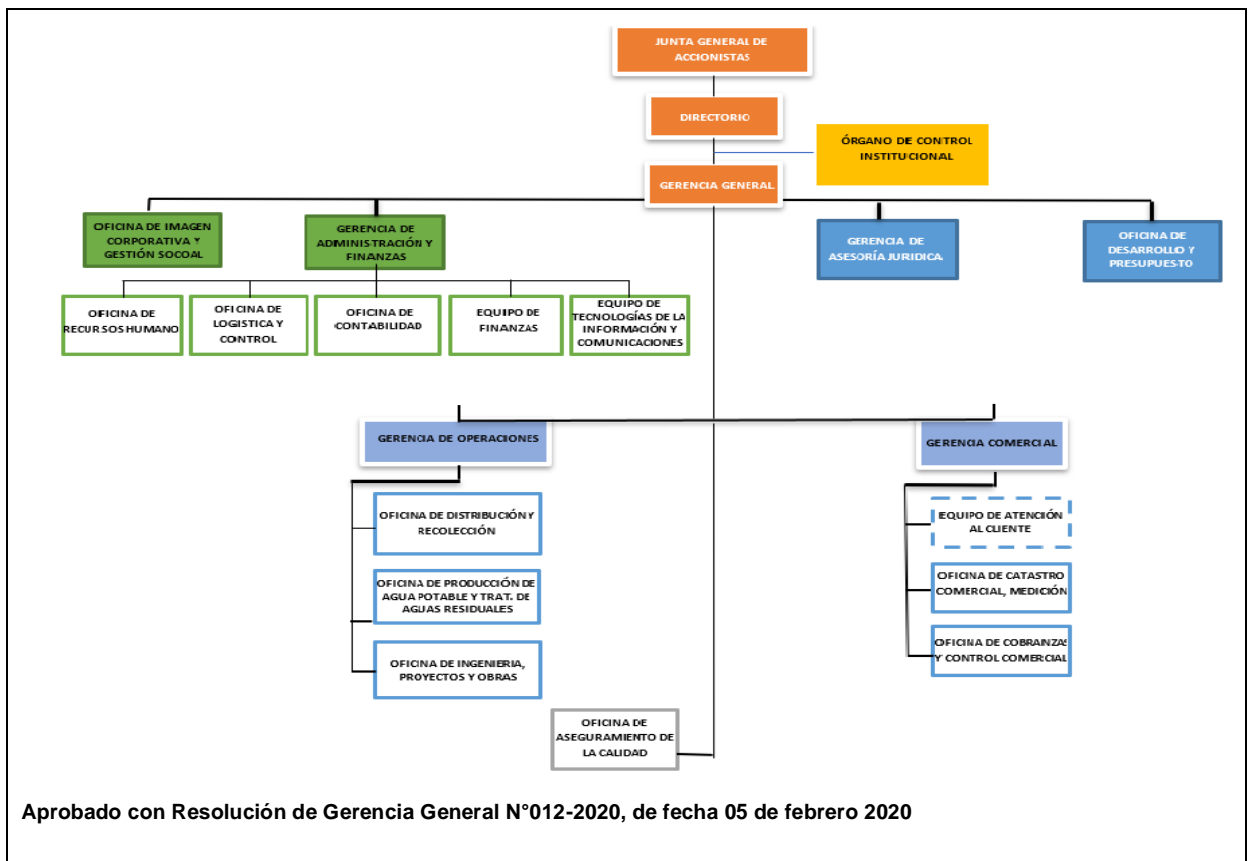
JUNTA GENERAL DE ACCIONISTAS

DIRECTORIO

ÓRGANO DE CONTROL INSTITUCIONAL

GERENCIA GENERAL

OFICINA DE IMAGEN CORPORATIVA Y GESTIÓN SOCOAL

GERENCIA DE ADMINISTRACIÓN Y FINANZAS

GERENCIA DE ASESORÍA JURIDICA

OFICINA DE DESARROLLO Y PRESUPUESTO

OFICINA DE RECURSOS HUMANO

OFICINA DE LOGISTICA Y CONTROL

OFICINA DE CONTABILIDAD

EQUIPO DE FINANZAS

EQUIPO DE TECNOLOGÍAS DE LA INFORMACIÓN Y COMUNICACIONES

GERENCIA DE OPERACIONES

GERENCIA COMERCIAL

OFICINA DE DISTRIBUCIÓN Y RECOLECCIÓN

OFICINA DE PRODUCCIÓN DE AGUA POTABLE Y TRAT. DE AGUAS RESIDUALES

OFICINA DE INGENIERIA, PROYECTOS Y OBRAS

EQUIPO DE ATENCIÓN AL CLIENTE

OFICINA DE CATASTRO COMERCIAL, MEDICIÓN

OFICINA DE COBRAINZAS Y CONTROL COMERCIAL

OFICINA DE ASEGURAMIENTO DE LA CALIDAD

Aprobado con Resolución de Gerencia General N°012-2020, de fecha 05 de febrero 2020